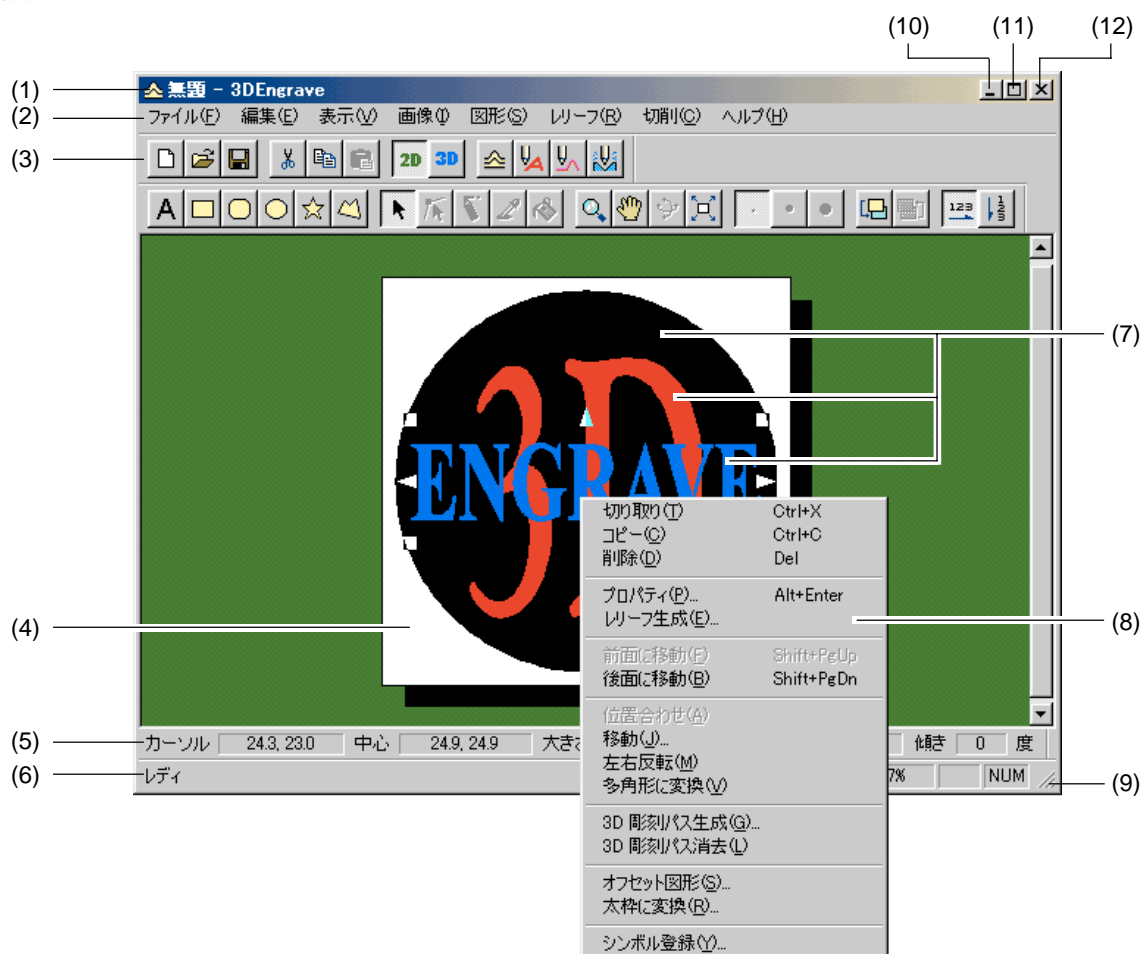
(10) (11) (12)

(1) 無題 - 3DEngrave

(2) ファイル(F) 編集(E) 表示(V) 画像(I) 図形(S) レリーフ(R) 切削(C) ヘルプ(H)

(3) 2D 3D

A

123

(7)

3D ENGRAVE

切り取り(T) Ctrl+X
コピー(C) Ctrl+C
削除(D) Del

プロパティ(P)... Alt+Enter
レリーフ生成(E)...

前面に移動(F) Shift+PgUp
後面に移動(B) Shift+PgDn

位置合わせ(A)
移動(J)...
左右反転(M)
多角形に変換(V)

3D 彫刻パス生成(G)...
3D 彫刻パス消去(L)

オフセット図形(S)...
太枠に変換(R)...

シンボル登録(Y)...

(4)

(8)

(5) カーソル 24.3, 23.0 中心 24.9, 24.9 大きさ 傾き 0 度

(6) レディ 7% NUM (9)